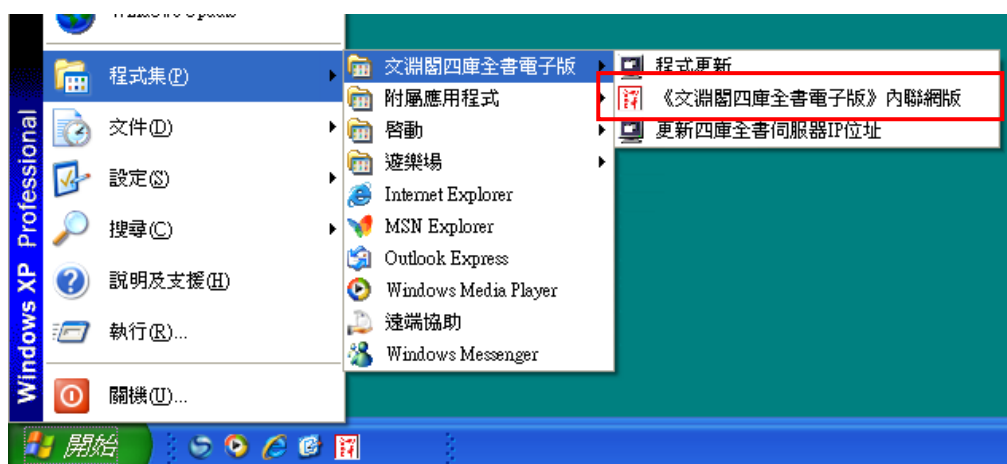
Windows Update

程式集(P)
文件(D)
設定(S)
搜尋(C)
說明及支援(H)
執行(R)...
關機(U)...

Windows XP Professional

文淵閣四庫全書電子版
附屬應用程式
啓動
遊樂場
Internet Explorer
MSN Explorer
Outlook Express
Windows Media Player
遠端協助
Windows Messenger

程式更新
《文淵閣四庫全書電子版》內聯網版
更新四庫全書伺服器IP位址

開始